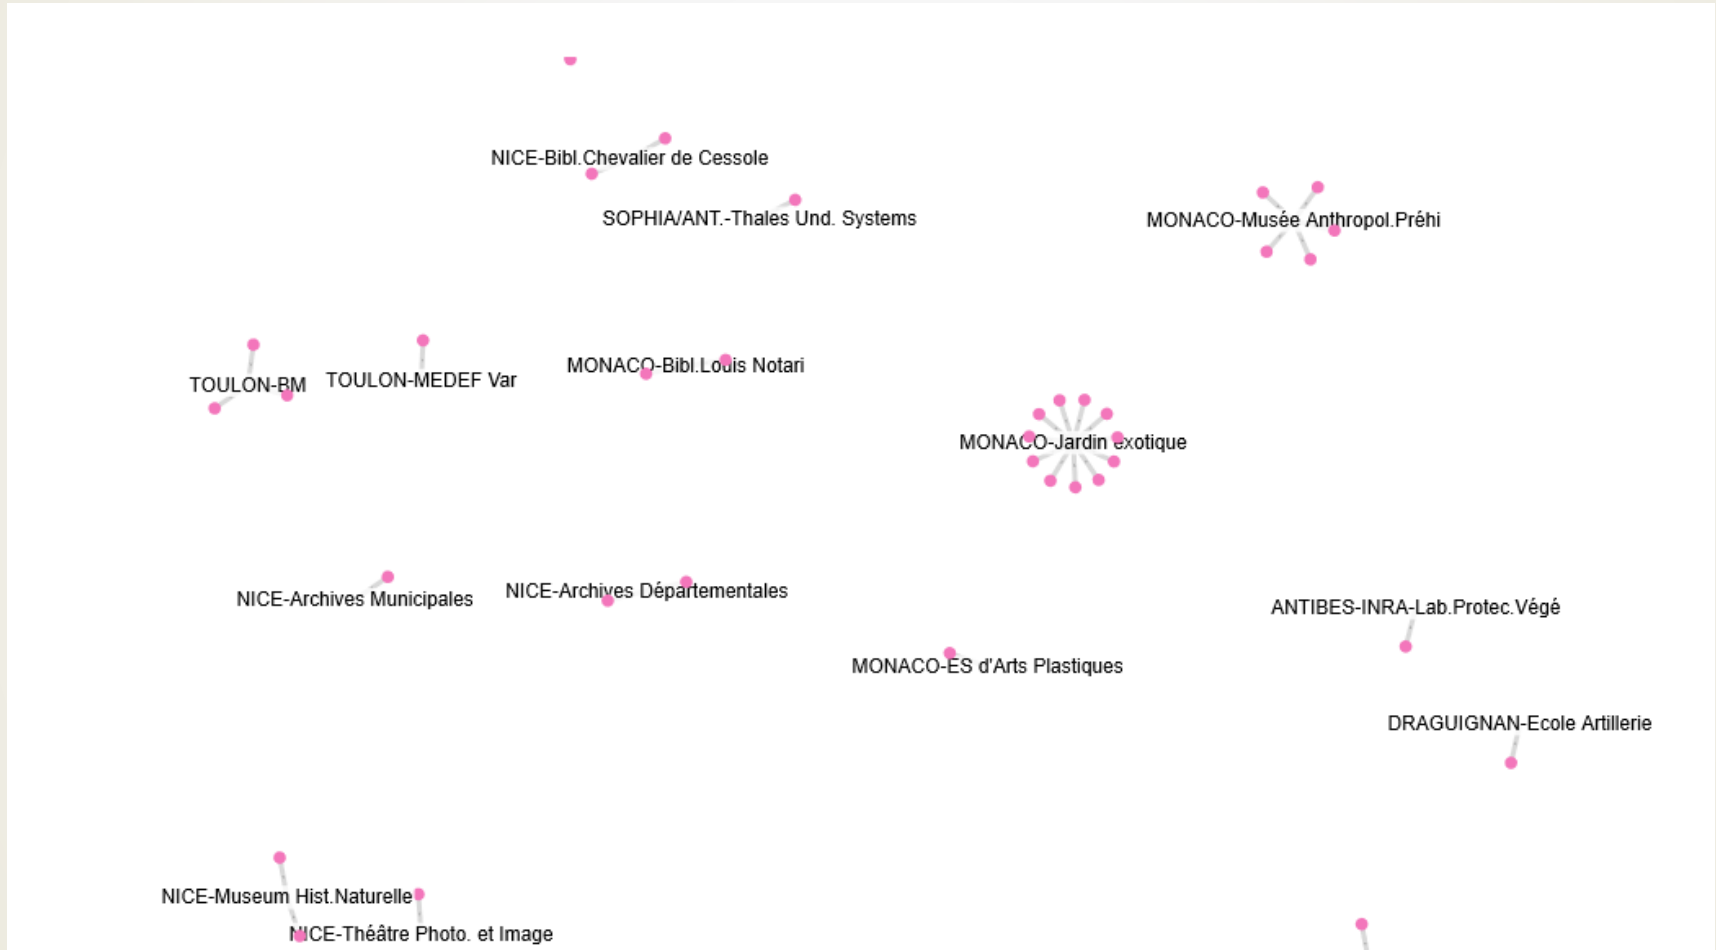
NICE-Bibl.Chevalier de Cessole

SOPHIA/ANT.-Thales Und. Systems

MONACO-Musée Anthropol.Préhi

TOULON-BM

TOULON-MEDEF Var

MONACO-Bibl.Louis Notari

MONACO-Jardin exotique

NICE-Archives Municipales

NICE-Archives Départementales

ANTIBES-INRA-Lab.Protec.Végé

MONACO-ES d'Arts Plastiques

DRAGUIGNAN-Ecole Artillerie

NICE-Museum Hist.Naturelle

NICE-Théâtre Photo. et Image